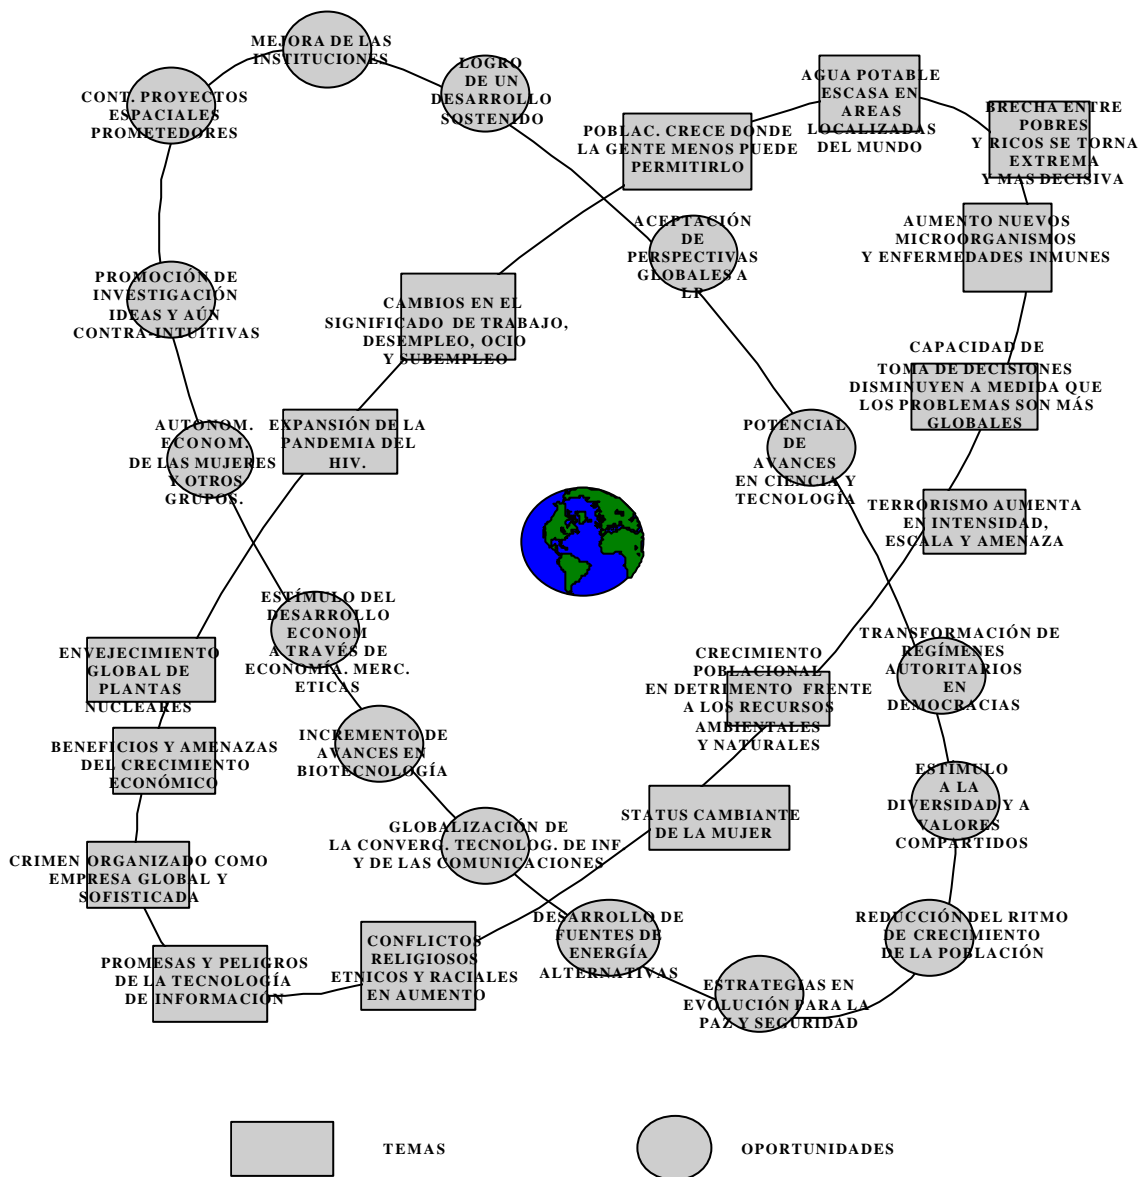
MEJORA DE LAS INSTITUCIONES

LOGRO DE UN DESARROLLO SOSTENIDO

CONT. PROYECTOS ESPACIALES PROMETEDORES

AGUA POTABLE ESCASA EN AREAS LOCALIZADAS DEL MUNDO

BRECHA ENTRE POBRES Y RICOS SE TORNA EXTREMA Y MAS DECISIVA

POBLAC. CRECE DONDE LA GENTE MENOS PUEDE PERMITIRLO

ACEPTACIÓN DE PERSPECTIVAS GLOBALES A LP

AUMENTO NUEVOS MICROORGANISMOS Y ENFERMEDADES INMUNES

PROMOCIÓN DE INVESTIGACIÓN IDEAS Y AÚN CONTRA-INTUITIVAS

CAMBIOS EN EL SIGNIFICADO DE TRABAJO, DESEMPLEO, OCIO Y SUBEMPLEO

CAPACIDAD DE TOMA DE DECISIONES DISMINUYEN A MEDIDA QUE LOS PROBLEMAS SON MÁS GLOBALES

AUTONOM. ECONOM. DE LAS MUJERES Y OTROS GRUPOS.

EXPANSIÓN DE LA PANDEMIA DEL HIV.

POTENCIAL DE AVANCES EN CIENCIA Y TECNOLOGÍA

TERRORISMO AUMENTA EN INTENSIDAD, ESCALA Y AMENAZA

ESTÍMULO DEL DESARROLLO ECONOM A TRAVÉS DE ECONOMÍA. MERC. ETICAS

ENVEJECIMIENTO GLOBAL DE PLANTAS NUCLEARES

CRECIMIENTO POBLACIONAL EN DETRIMENTO FRENTE A LOS RECURSOS AMBIENTALES Y NATURALES

TRANSFORMACIÓN DE REGÍMENES AUTORITARIOS EN DEMOCRACIAS

INCREMENTO DE AVANCES EN BIOTECNOLOGÍA

BENEFICIOS Y AMENAZAS DEL CRECIMIENTO ECONÓMICO

ESTIMULO A LA DIVERSIDAD Y A VALORES COMPARTIDOS

STATUS CAMBIANTE DE LA MUJER

GLOBALIZACIÓN DE LA CONVERG. TECNOLOG. DE INF Y DE LAS COMUNICACIONES

CRIMEN ORGANIZADO COMO EMPRESA GLOBAL Y SOFISTICADA

REDUCCIÓN DEL RITMO DE CRECIMIENTO DE LA POBLACIÓN

DESARROLLO DE FUENTES DE ENERGÍA ALTERNATIVAS

CONFLICTOS RELIGIOSOS ETNICOS Y RACIALES EN AUMENTO

PROMESAS Y PELIGROS DE LA TECNOLOGÍA DE INFORMACIÓN

ESTRATEGIAS EN EVOLUCIÓN PARA LA PAZ Y SEGURIDAD

TEMAS

OPORTUNIDADES